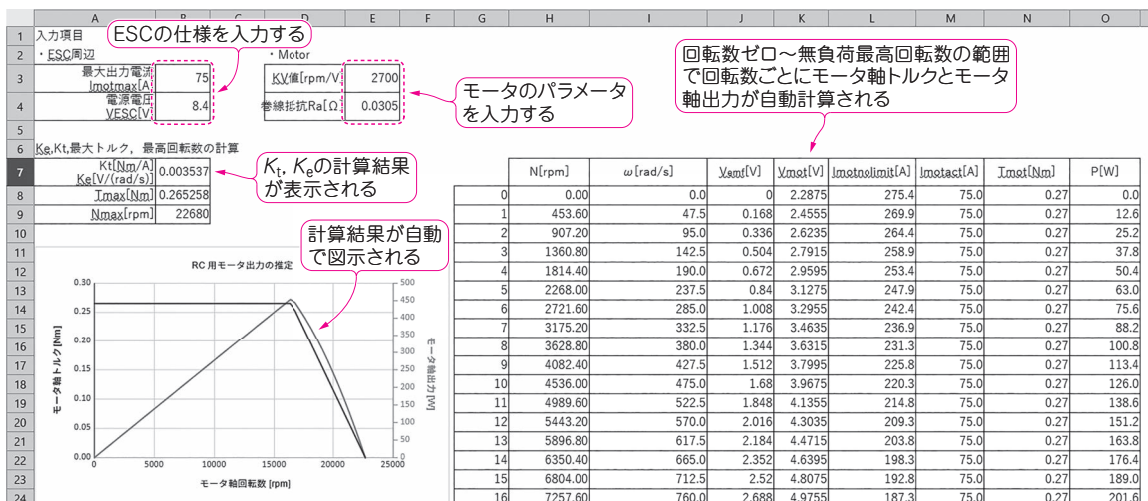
| | A | B | C | D | E | F | G | H | I | J | K | L | M | N | O |
|---|---|---|---|---|---|---|---|---|---|---|---|---|---|---|---|
| 1 | 入力項目 | | | | | | | | | | | | | | |
| 2 | ・ESC周辺 | | | ・Motor | | | | | | | | | | | |
| 3 | 最大出力電流 Imotmax[A] | 75 | | KV値[rpm/V] | 2700 | | | | | | | | | | |
| 4 | 電源電圧 VESC[V] | 8.4 | | 巻線抵抗Ra[Ω] | 0.0305 | | | | | | | | | | |
| 5 | | | | | | | | | | | | | | | |
| 6 | Ke,Kt,最大トルク, 最高回転数の計算 | | | | | | | | | | | | | | |
| 7 | Kt[Nm/A] Ke[V/(rad/s)] | 0.003537 | | | | | | N[rpm] | ω[rad/s] | Vemf[V] | Vmot[V] | Imotnolimit[A] | Imotact[A] | Tmot[Nm] | P[W] |
| 8 | Tmax[Nm] | 0.265258 | | | | | 0 | 0.00 | 0.0 | 0 | 2.2875 | 275.4 | 75.0 | 0.27 | 0.0 |
| 9 | Nmax[rpm] | 22680 | | | | | 1 | 453.60 | 47.5 | 0.168 | 2.4555 | 269.9 | 75.0 | 0.27 | 12.6 |
| 10 | | | | | | | 2 | 907.20 | 95.0 | 0.336 | 2.6235 | 264.4 | 75.0 | 0.27 | 25.2 |
| 11 | | | | | | | 3 | 1360.80 | 142.5 | 0.504 | 2.7915 | 258.9 | 75.0 | 0.27 | 37.8 |
| 12 | | | | | | | 4 | 1814.40 | 190.0 | 0.672 | 2.9595 | 253.4 | 75.0 | 0.27 | 50.4 |
| 13 | | | | | | | 5 | 2268.00 | 237.5 | 0.84 | 3.1275 | 247.9 | 75.0 | 0.27 | 63.0 |
| 14 | | | | | | | 6 | 2721.60 | 285.0 | 1.008 | 3.2955 | 242.4 | 75.0 | 0.27 | 75.6 |
| 15 | | | | | | | 7 | 3175.20 | 332.5 | 1.176 | 3.4635 | 236.9 | 75.0 | 0.27 | 88.2 |
| 16 | | | | | | | 8 | 3628.80 | 380.0 | 1.344 | 3.6315 | 231.3 | 75.0 | 0.27 | 100.8 |
| 17 | | | | | | | 9 | 4082.40 | 427.5 | 1.512 | 3.7995 | 225.8 | 75.0 | 0.27 | 113.4 |
| 18 | | | | | | | 10 | 4536.00 | 475.0 | 1.68 | 3.9675 | 220.3 | 75.0 | 0.27 | 126.0 |
| 19 | | | | | | | 11 | 4989.60 | 522.5 | 1.848 | 4.1355 | 214.8 | 75.0 | 0.27 | 138.6 |
| 20 | | | | | | | 12 | 5443.20 | 570.0 | 2.016 | 4.3035 | 209.3 | 75.0 | 0.27 | 151.2 |
| 21 | | | | | | | 13 | 5896.80 | 617.5 | 2.184 | 4.4715 | 203.8 | 75.0 | 0.27 | 163.8 |
| 22 | | | | | | | 14 | 6350.40 | 665.0 | 2.352 | 4.6395 | 198.3 | 75.0 | 0.27 | 176.4 |
| 23 | | | | | | | 15 | 6804.00 | 712.5 | 2.52 | 4.8075 | 192.8 | 75.0 | 0.27 | 189.0 |
| 24 | | | | | | | 16 | 7257.60 | 760.0 | 2.688 | 4.9755 | 187.3 | 75.0 | 0.27 | 201.6 |

ESCの仕様を入力する

モータのパラメータを入力する

回転数ゼロ～無負荷最高回転数の範囲で回転数ごとにモータ軸トルクとモータ軸出力が自動計算される

$K_t$, $K_e$の計算結果が表示される

計算結果が自動で図示される

RC 用モータ出力の推定

モータ軸トルク [Nm]
0.30 0.25 0.20 0.15 0.10 0.05 0.00

モータ軸出力 [W]
500 450 400 350 300 250 200 150 100 50 0

0 5000 10000 15000 20000 25000
モータ軸回転数 [rpm]